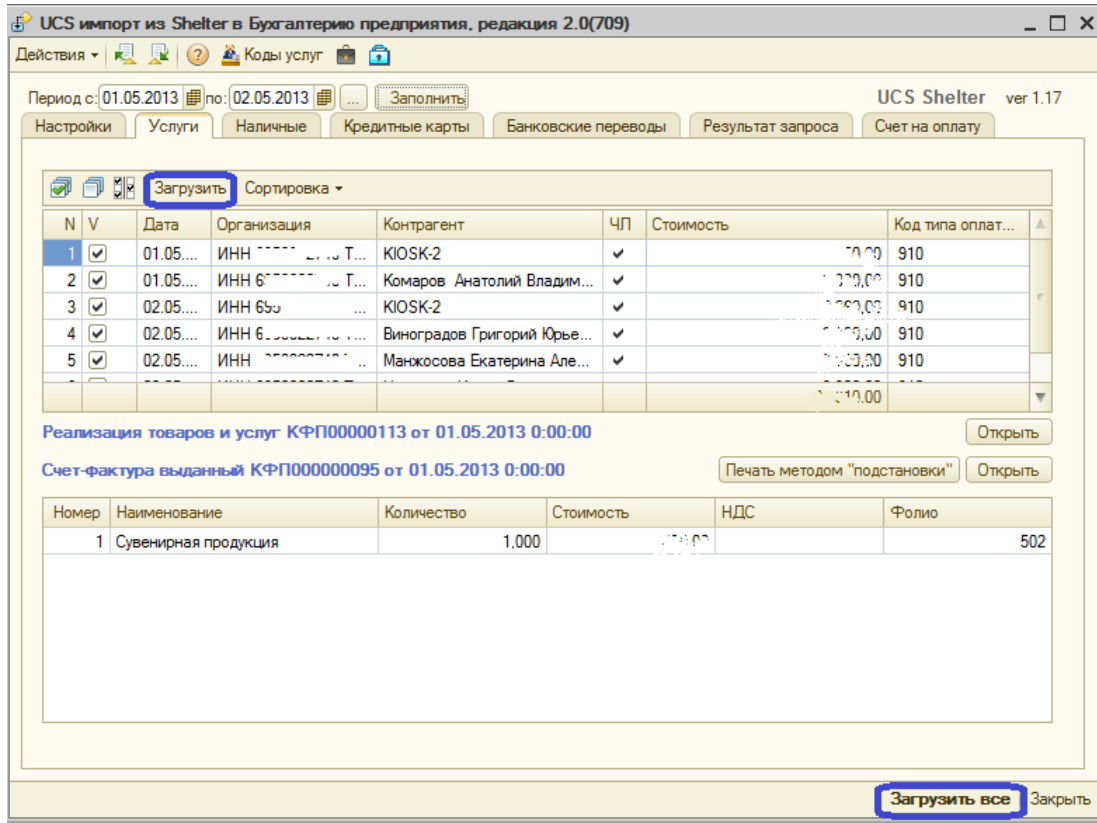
UCS импорт из Shelter в Бухгалтерию предприятия, редакция 2.0(709)

Действия ▾ Коды услуг

Период с: 01.05.2013 по: 02.05.2013 ... Заполнить

UCS Shelter ver 1.17

Настройки | Услуги | Наличные | Кредитные карты | Банковские переводы | Результат запроса | Счет на оплату

Загрузить Сортировка ▾

| N | V | Дата | Организация | Контрагент | ЧЛ | Стоимость | Код типа оплат... |
|---|---|---|---|---|---|---|---|
| 1 | ✔ | 01.05.... | ИНН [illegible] Т... | KIOSK-2 | ✔ | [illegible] | 910 |
| 2 | ✔ | 01.05.... | ИНН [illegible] Т... | Комаров Анатолий Владим... | ✔ | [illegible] | 910 |
| 3 | ✔ | 02.05.... | ИНН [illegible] ... | KIOSK-2 | ✔ | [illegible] | 910 |
| 4 | ✔ | 02.05.... | ИНН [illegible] ... | Виноградов Григорий Юрье... | ✔ | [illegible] | 910 |
| 5 | ✔ | 02.05.... | ИНН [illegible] .. | Манжосова Екатерина Але... | ✔ | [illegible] | 910 |
| | | | | | | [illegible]10.00 | |

Реализация товаров и услуг КФП00000113 от 01.05.2013 0:00:00
Открыть

Счет-фактура выданный КФП000000095 от 01.05.2013 0:00:00
Печать методом "подстановки" Открыть

| Номер | Наименование | Количество | Стоимость | НДС | Фолио |
|---|---|---|---|---|---|
| 1 | Сувенирная продукция | 1,000 | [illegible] | | 502 |

Загрузить все Закрыть